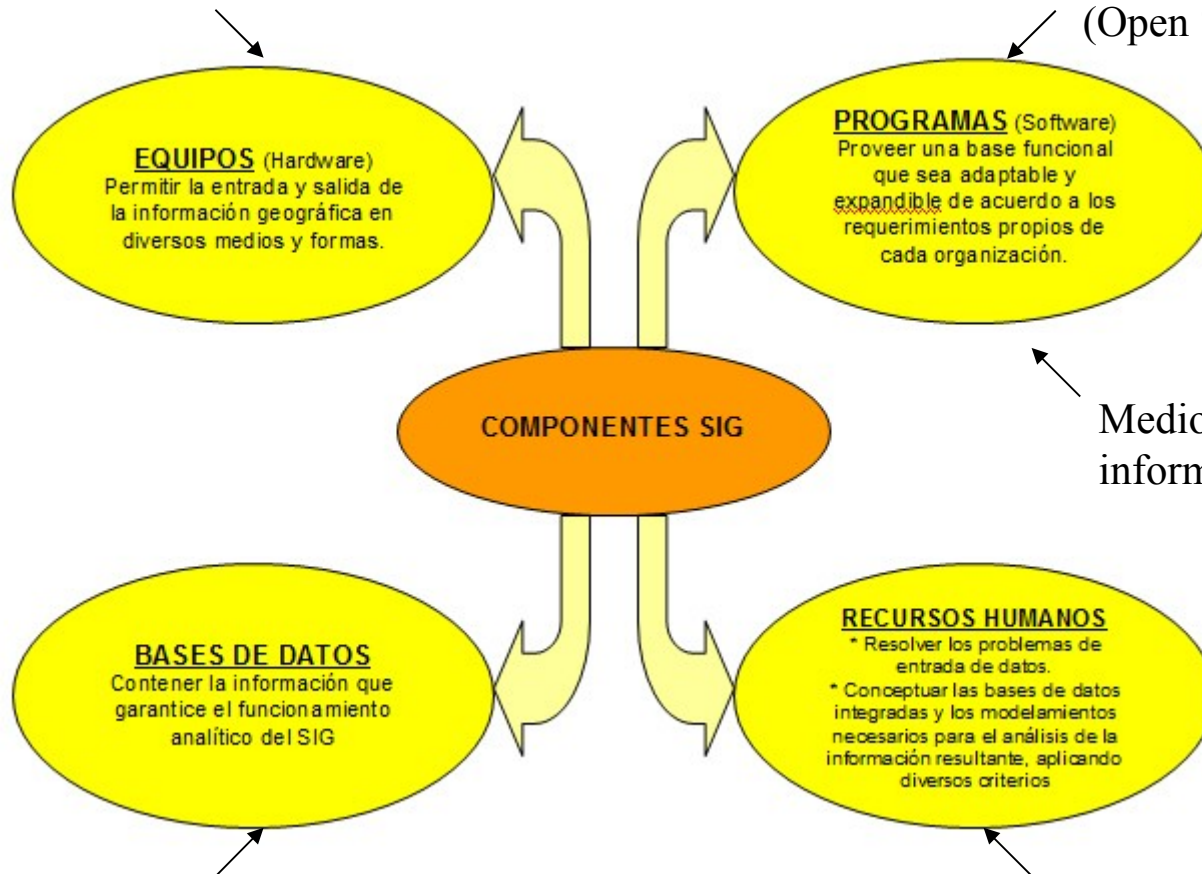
(Open

EQUIPOS (Hardware)
Permitir la entrada y salida de la información geográfica en diversos medios y formas.

PROGRAMAS (Software)
Proveer una base funcional que sea adaptable y expandible de acuerdo a los requerimientos propios de cada organización.

COMPONENTES SIG

Medic
inform

BASES DE DATOS
Contener la información que garantice el funcionamiento analítico del SIG

RECURSOS HUMANOS
* Resolver los problemas de entrada de datos.
* Conceptuar las bases de datos integradas y los modelamientos necesarios para el análisis de la información resultante, aplicando diversos criterios